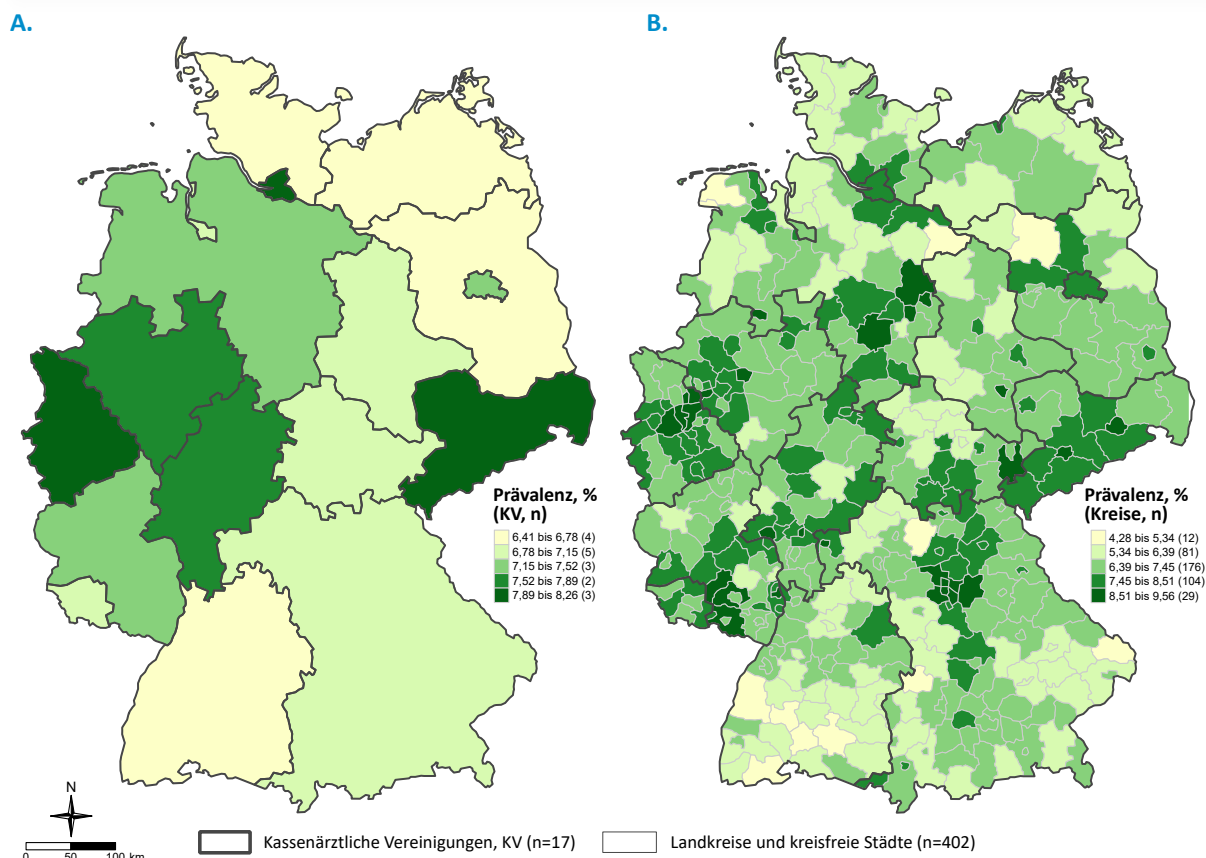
A.

B.

Prävalenz, %
(KV, n)

6,41 bis 6,78 (4)
6,78 bis 7,15 (5)
7,15 bis 7,52 (3)
7,52 bis 7,89 (2)
7,89 bis 8,26 (3)

Prävalenz, %
(Kreise, n)

4,28 bis 5,34 (12)
5,34 bis 6,39 (81)
6,39 bis 7,45 (176)
7,45 bis 8,51 (104)
8,51 bis 9,56 (29)

N

0 50 100 km

Kassenärztliche Vereinigungen, KV (n=17)

Landkreise und kreisfreie Städte (n=402)